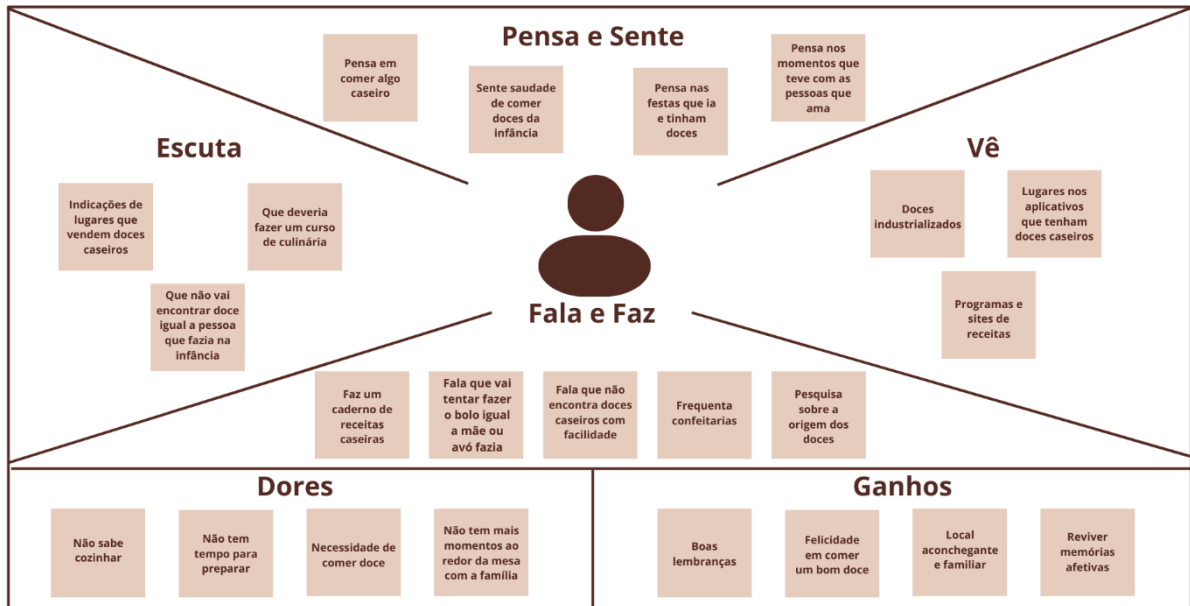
Pensa e Sente

Pensa em comer algo caseiro

Sente saudade de comer doces da infância

Pensa nas festas que ia e tinham doces

Pensa nos momentos que teve com as pessoas que ama

Escuta

Indicações de lugares que vendem doces caseiros

Que deveria fazer um curso de culinária

Que não vai encontrar doce igual a pessoa que fazia na infância

Vê

Doces industrializados

Lugares nos aplicativos que tenham doces caseiros

Programas e sites de receitas

Fala e Faz

Faz um caderno de receitas caseiras

Fala que vai tentar fazer o bolo igual a mãe ou avó fazia

Fala que não encontra doces caseiros com facilidade

Frequenta confeitarias

Pesquisa sobre a origem dos doces

Dores

Não sabe cozinhar

Não tem tempo para preparar

Necessidade de comer doce

Não tem mais momentos ao redor da mesa com a família

Ganhos

Boas lembranças

Felicidade em comer um bom doce

Local aconchegante e familiar

Reviver memórias afetivas